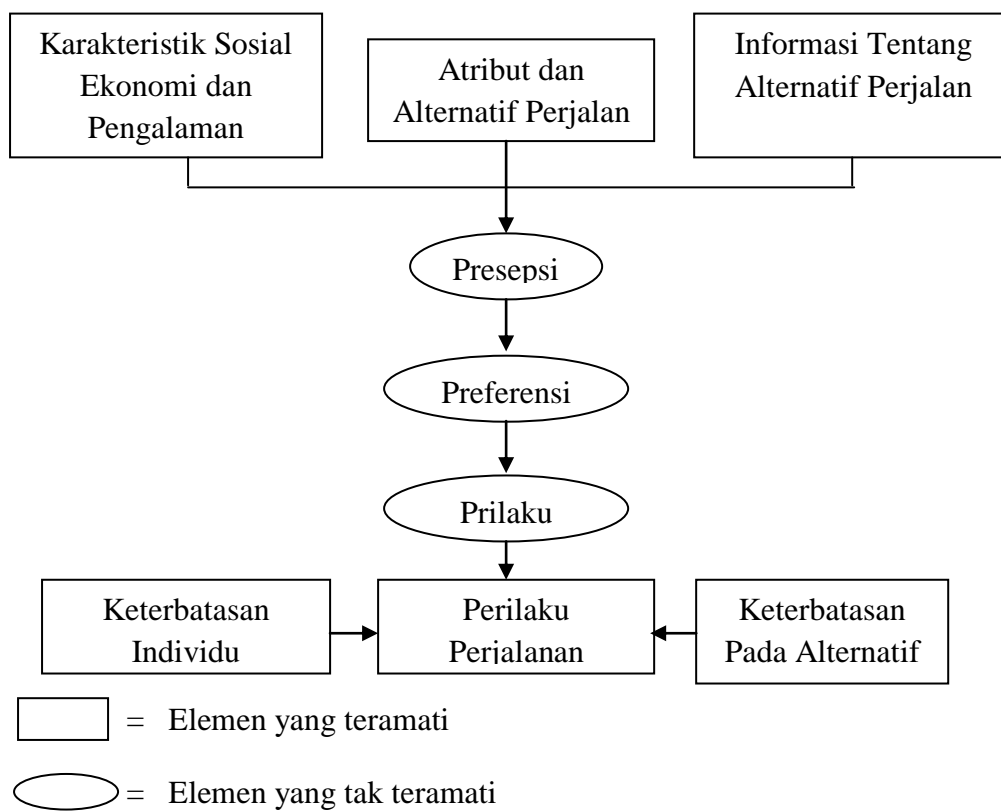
Karakteristik Sosial Ekonomi dan Pengalaman

Atribut dan Alternatif Perjalan

Informasi Tentang Alternatif Perjalan

Presepsi

Preferensi

Prilaku

Keterbatasan Individu

Perilaku Perjalanan

Keterbatasan Pada Alternatif

= Elemen yang teramati

= Elemen yang tak teramati